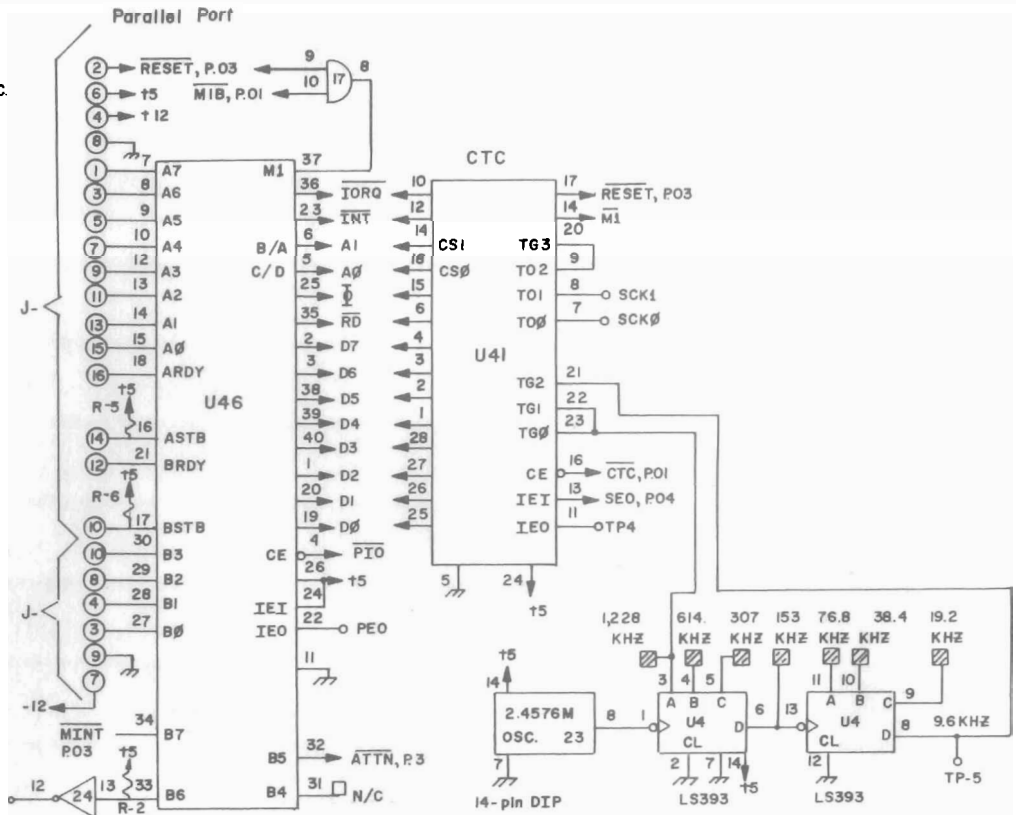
Parallel Port

2 $\overline{RESET}$, P.03
6 +5
4 +12
8
7
9
10
17
8
$\overline{MIB}$, P.01

1 A7
3 A6
5 A5
7 A4
9 A3
11 A2
13 A1
15 AØ
16 ARDY
8 9 10 12 13 14 15 18

J-

+5
R-5
16
14 ASTB
12 BRDY
21
+5
R-6
17
10 BSTB
30
10 B3
29
8 B2
28
4 B1
27
3 BØ
9
7
J-
-12

$\overline{MINT}$
P.03
34
B7
+5
33
12 13 24
R-2
B6

U46

M1 37
36 $\overline{IORQ}$
23 $\overline{INT}$
B/A 6 A1
C/D 5 AØ
25 $\Phi$
35 $\overline{RD}$
2 D7
3 D6
38 D5
39 D4
40 D3
1 D2
20 D1
19 DØ
CE 4 $\overline{PIO}$
26 +5
24
IEI
IEO 22 PEO
11
B5 32 $\overline{ATTN}$, P.3
B4 31 N/C

CTC
10
12
14 CS1
16 CSØ
15
6
4
3
2
1
28
27
26
25
U41
17 $\overline{RESET}$, P03
14 $\overline{M1}$
20
TG3
TO2 9
TO1 8 SCK1
TOØ 7 SCKØ
TG2 21
TG1 22
TGØ 23
CE 16 $\overline{CTC}$, P01
IEI 13 SEO, P04
IEO 11 TP4
5
24
+5

1,228 KHZ
614. KHZ
307 KHZ
153 KHZ
76.8 KHZ
38.4 KHZ
19.2 KHZ

+5
14
2.4576M
OSC. 23
8
7
14-pin DIP

3 4 5
1 A B C
U4
CL D 6
2 7 14
+5
LS393

13
11 10
A B C 9
U4
CL D 8
12
LS393
9.6 KHZ
TP-5